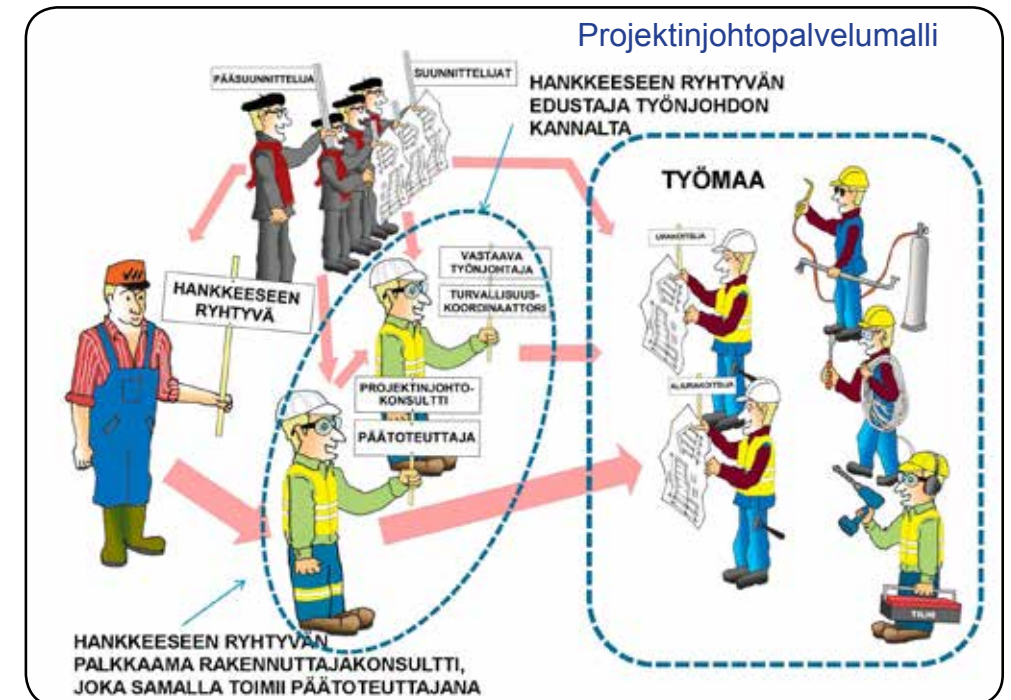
Projektinjohtopalvelumalli

PÄÄSUUNNITTELIJA

SUUNNITTELIJAT

HANKKEESEEN RYHTYVÄN EDUSTAJA TYÖNJOHDON KANNALTA

TYÖMAA

HANKKEESEEN RYHTYVÄ

VASTAAVA TYÖNJOHTAJA

TURVALLISUUSKOORDINAATTORI

PROJEKTINJOHTOKONSULTTI

PÄÄTOTEUTTAJA

URAKOITSIJA

ALIURAKOITSIJA

TILHI

HANKKEESEEN RYHTYVÄN PALKKAAMA RAKENNUTTAJAKONSULTTI, JOKA SAMALLA TOIMII PÄÄTOTEUTTAJANA